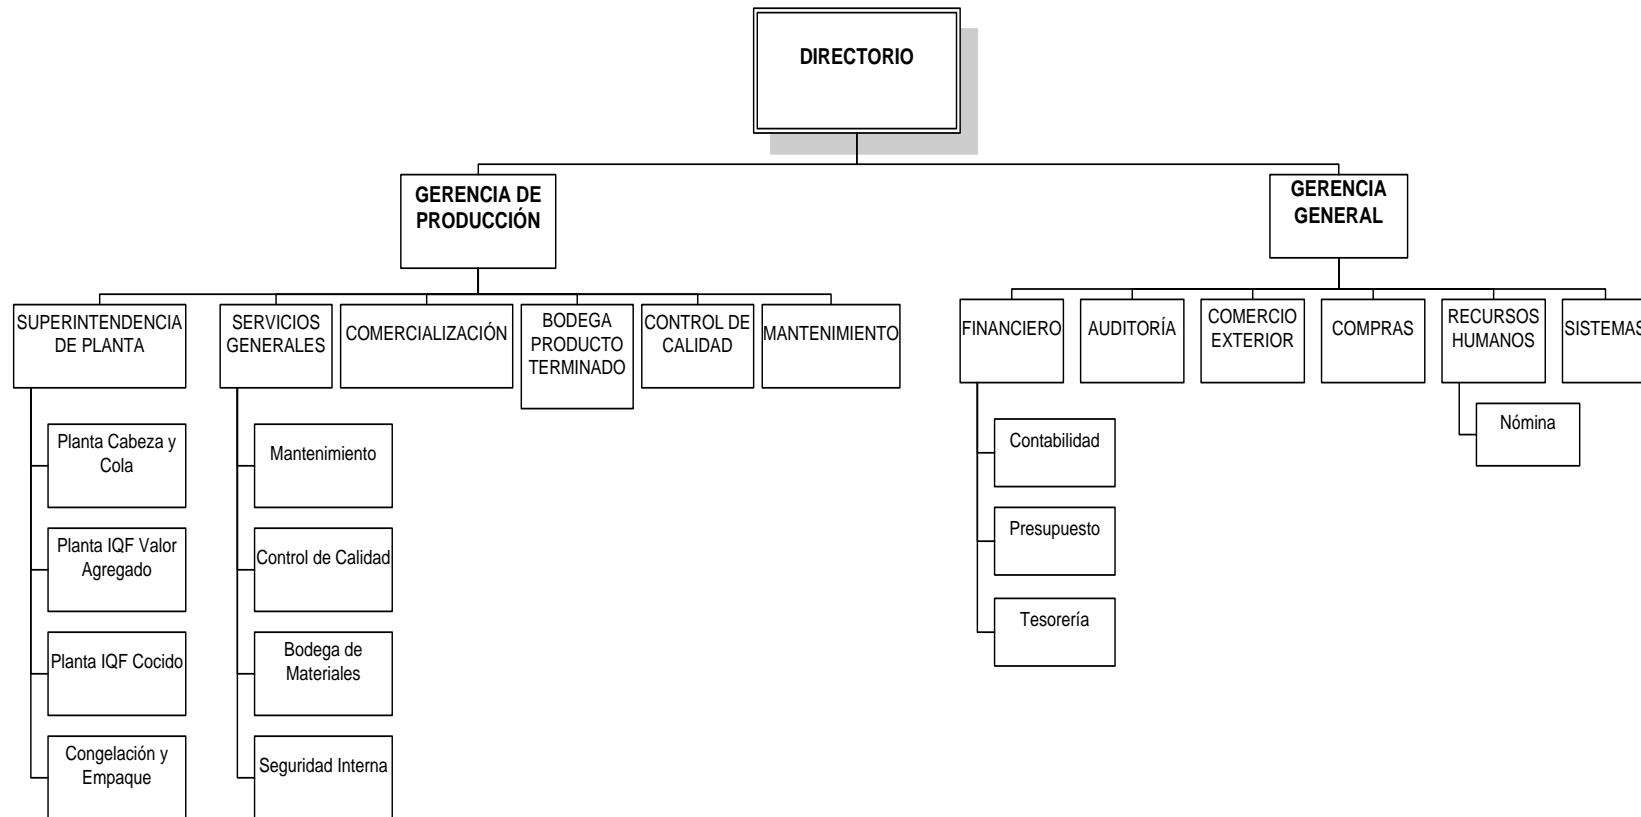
DIRECTORIO

GERENCIA DE PRODUCCIÓN

GERENCIA GENERAL

SUPERINTENDENCIA DE PLANTA

Planta Cabeza y Cola

Planta IQF Valor Agregado

Planta IQF Cocido

Congelación y Empaque

SERVICIOS GENERALES

Mantenimiento

Control de Calidad

Bodega de Materiales

Seguridad Interna

COMERCIALIZACIÓN

BODEGA PRODUCTO TERMINADO

CONTROL DE CALIDAD

MANTENIMIENTO

FINANCIERO

Contabilidad

Presupuesto

Tesorería

AUDITORÍA

COMERCIO EXTERIOR

COMPRAS

RECURSOS HUMANOS

Nómina

SISTEMAS